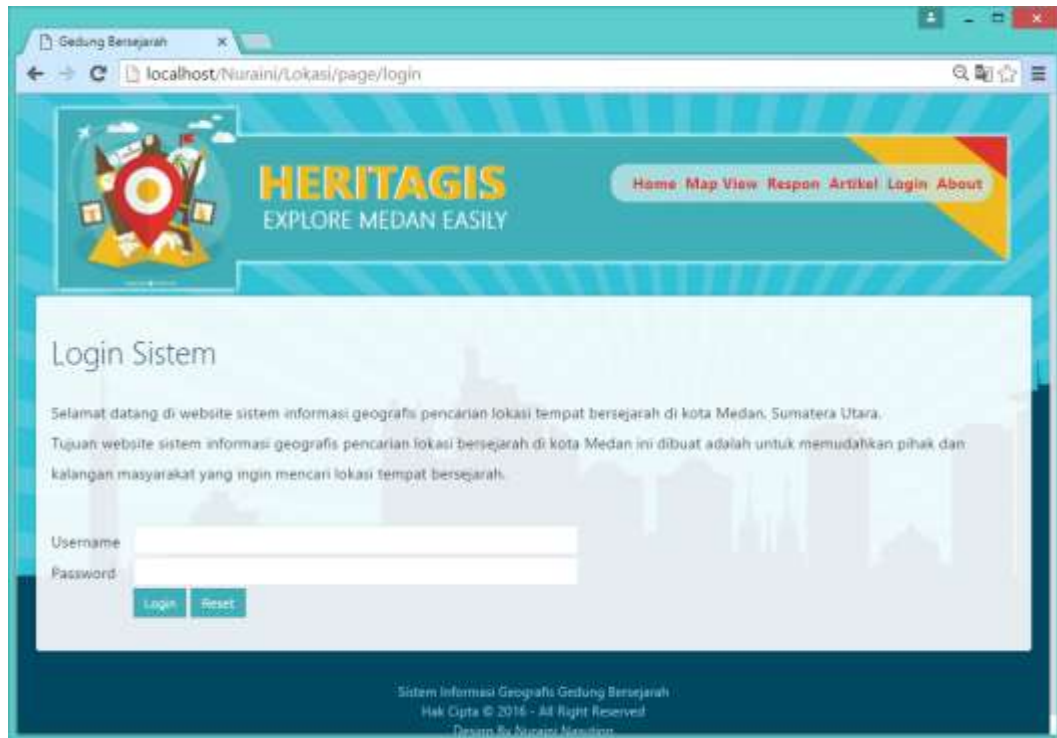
Gedung Bersejarah

localhost/Nuraini/Lokasi/page/login

HERITAGIS
EXPLORE MEDAN EASILY

Home Map View Respon Artikel Login About

Login Sistem

Selamat datang di website sistem informasi geografis pencarian lokasi tempat bersejarah di kota Medan, Sumatera Utara.

Tujuan website sistem informasi geografis pencarian lokasi bersejarah di kota Medan ini dibuat adalah untuk memudahkan pihak dan kalangan masyarakat yang ingin mencari lokasi tempat bersejarah.

Username

Password

Login Reset

Sistem Informasi Geografis Gedung Bersejarah
Hak Cipta © 2016 - All Right Reserved
Design By Nuraini Nasution